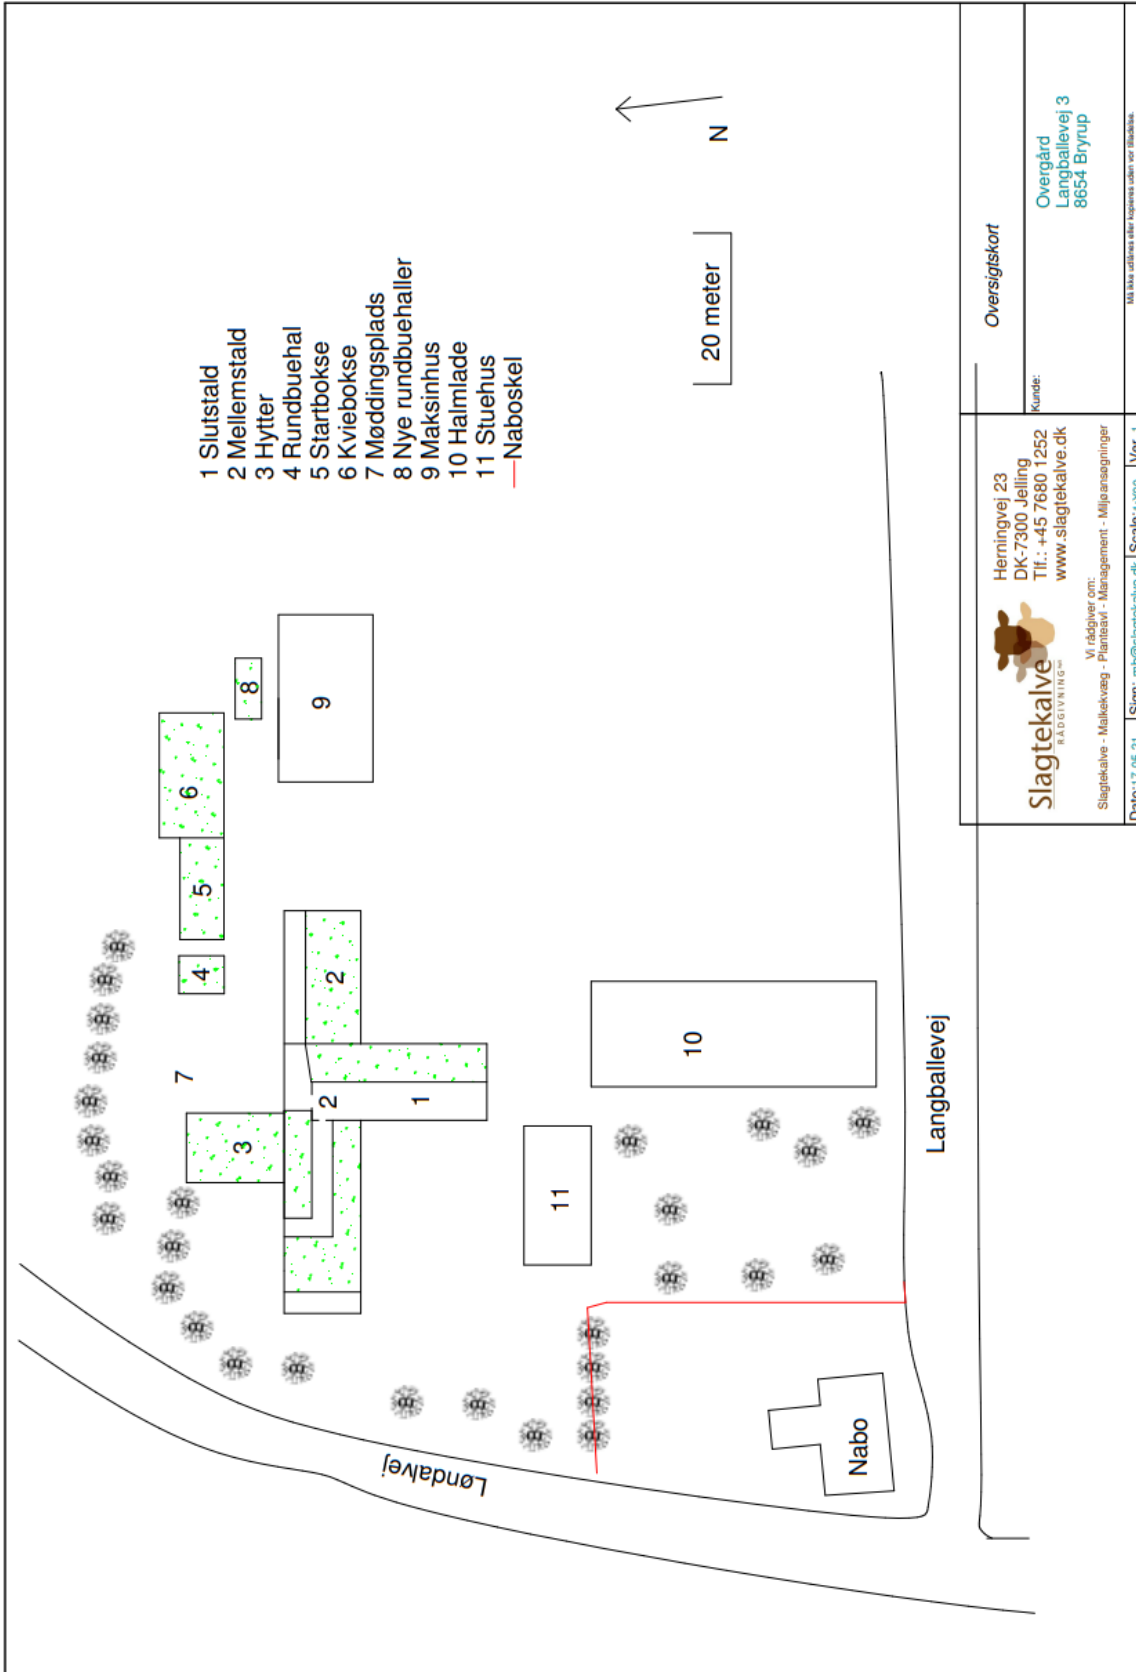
1 Slutstald
2 Mellemstald
3 Hytter
4 Rundbuehal
5 Startbokse
6 Kviebokse
7 Møddingsplads
8 Nye rundbuehaller
9 Maksinhus
10 Halmlade
11 Stuehus
—Naboskel

20 meter

N

Oversigtskort

Kunde:

Overgård
Langballevej 3
8654 Bryrup

Må ikke udlånes eller kopieres uden vor tilladelse.

Slagtekalve
RÅDGIVNING

Herningvej 23
DK-7300 Jelling
Tlf.: +45 7680 1252
www.slagtekalve.dk

Vi rådgiver om:
Slagtekalve - Malkekvæg - Planteavl - Management - Miljøansøgninger

Date: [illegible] Sign: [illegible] Scale: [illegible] Ver. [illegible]

9
8
6
5
4
2
7
2
1
3
10
11
Langballevej
Landalvej
Nabo